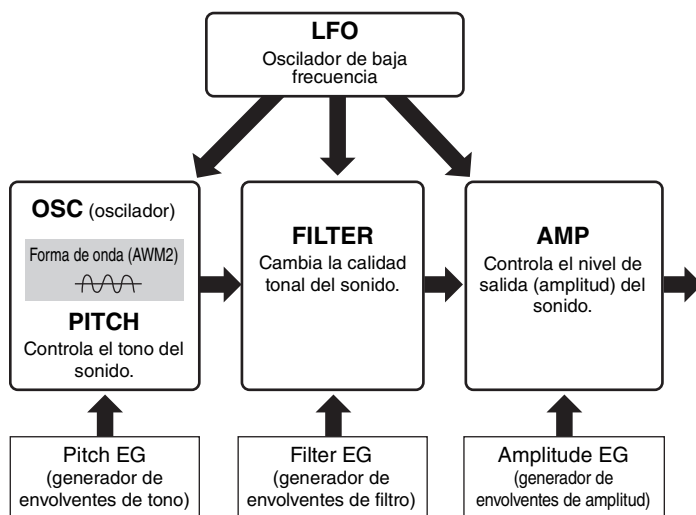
LFO
Oscilador de baja frecuencia

OSC (oscilador)

Forma de onda (AWM2)

PITCH
Controla el tono del sonido.

FILTER
Cambia la calidad tonal del sonido.

AMP
Controla el nivel de salida (amplitud) del sonido.

Pitch EG
(generador de envolventes de tono)

Filter EG
(generador de envolventes de filtro)

Amplitude EG
(generador de envolventes de amplitud)